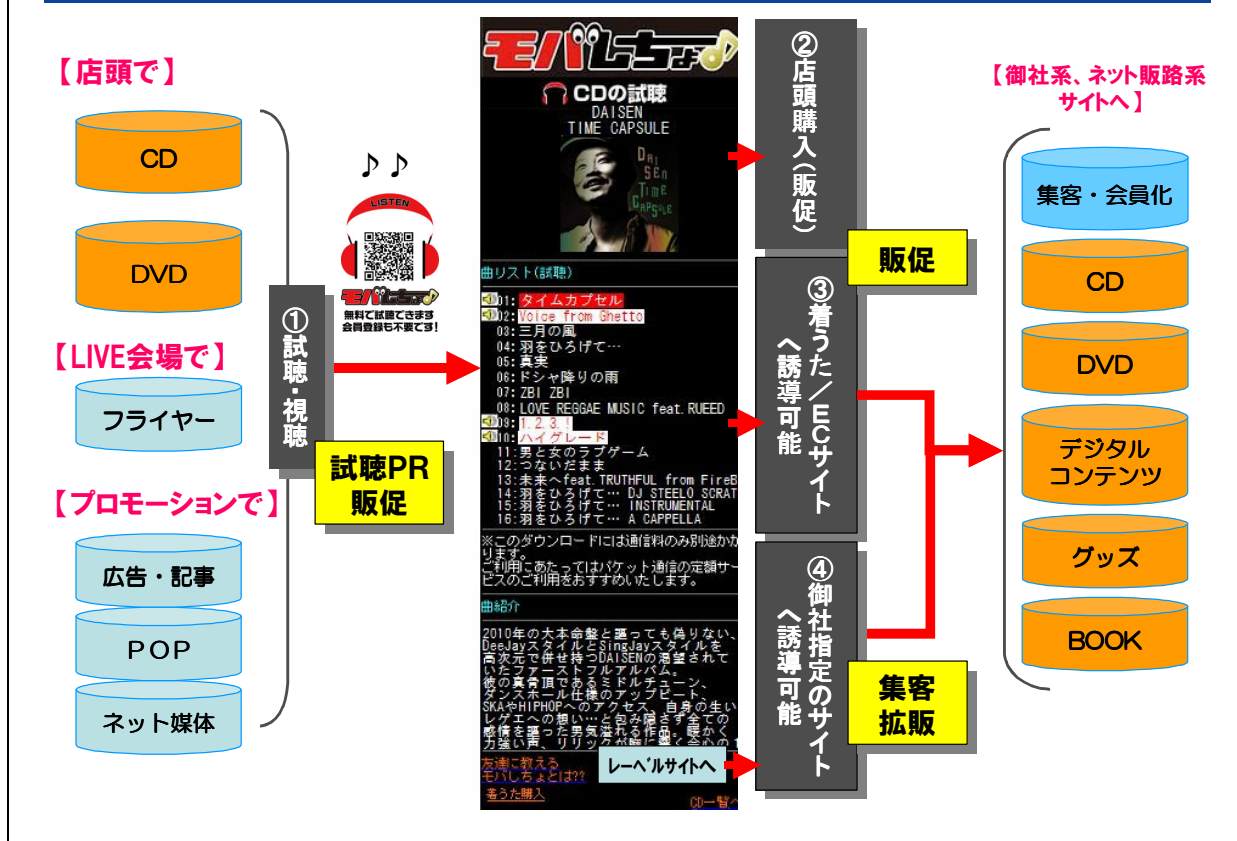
【店頭で】

CD

DVD

【LIVE会場で】

フライヤー

【プロモーションで】

広告・記事

POP

ネット媒体

①試聴・視聴

試聴PR
販促

♪♪

LISTEN

モバしちょ♪
無料で試聴できます
会員登録も不要です！

モバしちょ♪

CDの試聴
DAISEN
TIME CAPSULE

DAI SEN Time CAPSULE

曲リスト(試聴)
01:タイムカプセル
02:Voice from Ghetto
03:三月の風
04:羽をひろげて…
05:真実
06:ドシャ降りの雨
07:ZBI ZBI
08:LOVE REGGAE MUSIC feat.RUEED
09:1.2.3.!
10:ハイグレード
11:男と女のラブゲーム
12:つないだまま
13:未来へfeat.TRUTHFUL from FireB
14:羽をひろげて… DJ STEELO SCRAT
15:羽をひろげて… INSTRUMENTAL
16:羽をひろげて… A CAPPELLA

※このダウンロードには通信料のみ別途かかります。
ご利用にあたってはパケット通信の定額サービスのご利用をおすすめいたします。

曲紹介
2010年の大本命盤と謳っても偽りない、DeeJayスタイルとSingJayスタイルを高次元で併せ持つDAISENの渇望されていたファーストフルアルバム。
彼の真骨頂であるミドルチューン、ダンスホール仕様のアップビート、SKAやHIPHOPへのアクセス、自身の生いレゲエへの想い…と包み隠さず全ての感情を謳った男気溢れる作品。暖かく力強い声、リリックが胸に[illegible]

友達に教える
モバしちょとは??
着うた購入
CD一覧へ

レーベルサイトへ

②店頭購入(販促)

販促

③着うた／ECサイトへ誘導可能

④御社指定のサイトへ誘導可能

集客
拡販

【御社系、ネット販路系サイトへ】

集客・会員化

CD

DVD

デジタル
コンテンツ

グッズ

BOOK